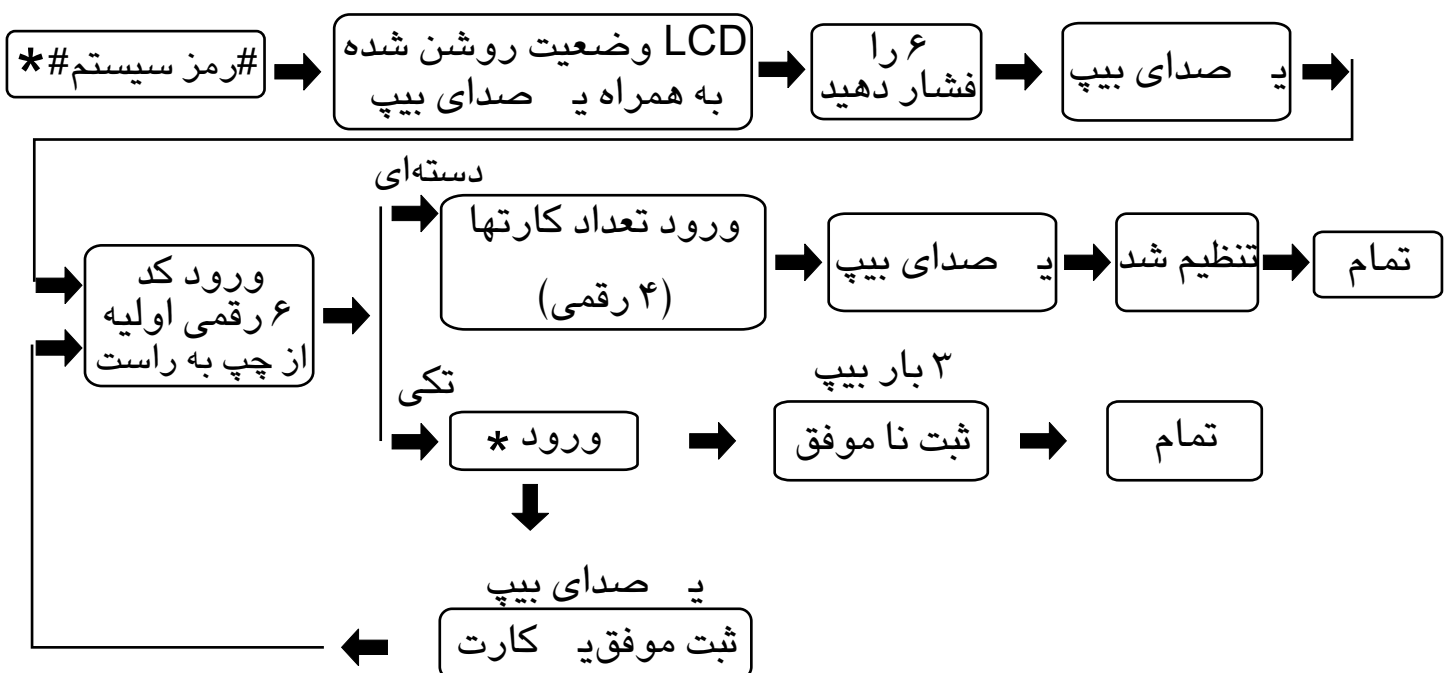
*#رمز سیستم#

LCD وضعیت روشن شده به همراه یـ صدای بیپ

۶ را فشار دهید

یـ صدای بیپ

ورود کد ۶ رقمی اولیه از چپ به راست

دسته‌ای

ورود تعداد کارتها (۴ رقمی)

یـ صدای بیپ

تنظیم شد

تمام

تکی

ورود *

۳ بار بیپ

ثبت نا موفق

تمام

یـ صدای بیپ

ثبت موفقیـ کارت